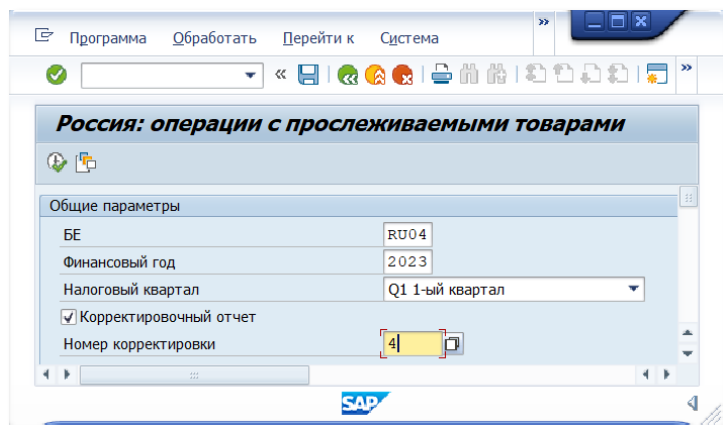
Программа Обработать Перейти к Система

Россия: операции с прослеживаемыми товарами

Общие параметры

БЕ RU04

Финансовый год 2023

Налоговый квартал Q1 1-ый квартал

Корректировочный отчет

Номер корректировки 4

SAP